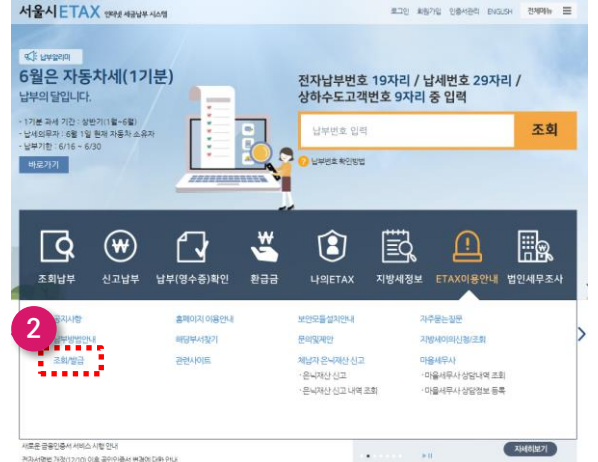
서울시ETAX 인터넷 세금납부 시스템

로그인 회원가입 인증서관리 ENGLISH 전체메뉴

납부알리미

6월은 자동차세(1기분)

납부의 달입니다.

- 1기분 과세 기간 : 상반기(1월~6월)
- 납세의무자 : 6월 1일 현재 자동차 소유자
- 납부기한 : 6/16 ~ 6/30

바로가기

전자납부번호 19자리 / 납세번호 29자리 / 상하수도고객번호 9자리 중 입력

납부번호 입력

조회

납부번호 확인방법

조회납부 신고납부 납부(영수증)확인 환급금 나의ETAX 지방세정보 ETAX이용안내 법인세무조사

공지사항 홈페이지 이용안내 보안모듈설치안내 자주묻는질문

납부방법안내 해당부서찾기 문의및제안 지방세의견신청/조회

조회/발급 관련사이트 체납자 은닉재산 신고 마을세무사

· 은닉재산 신고 · 마을세무사 상담내역 조회

· 은닉재산 신고 내역 조회 · 마을세무사 상담정보 등록

2

새로운 금융인증서 서비스 시행 안내

자세히보기